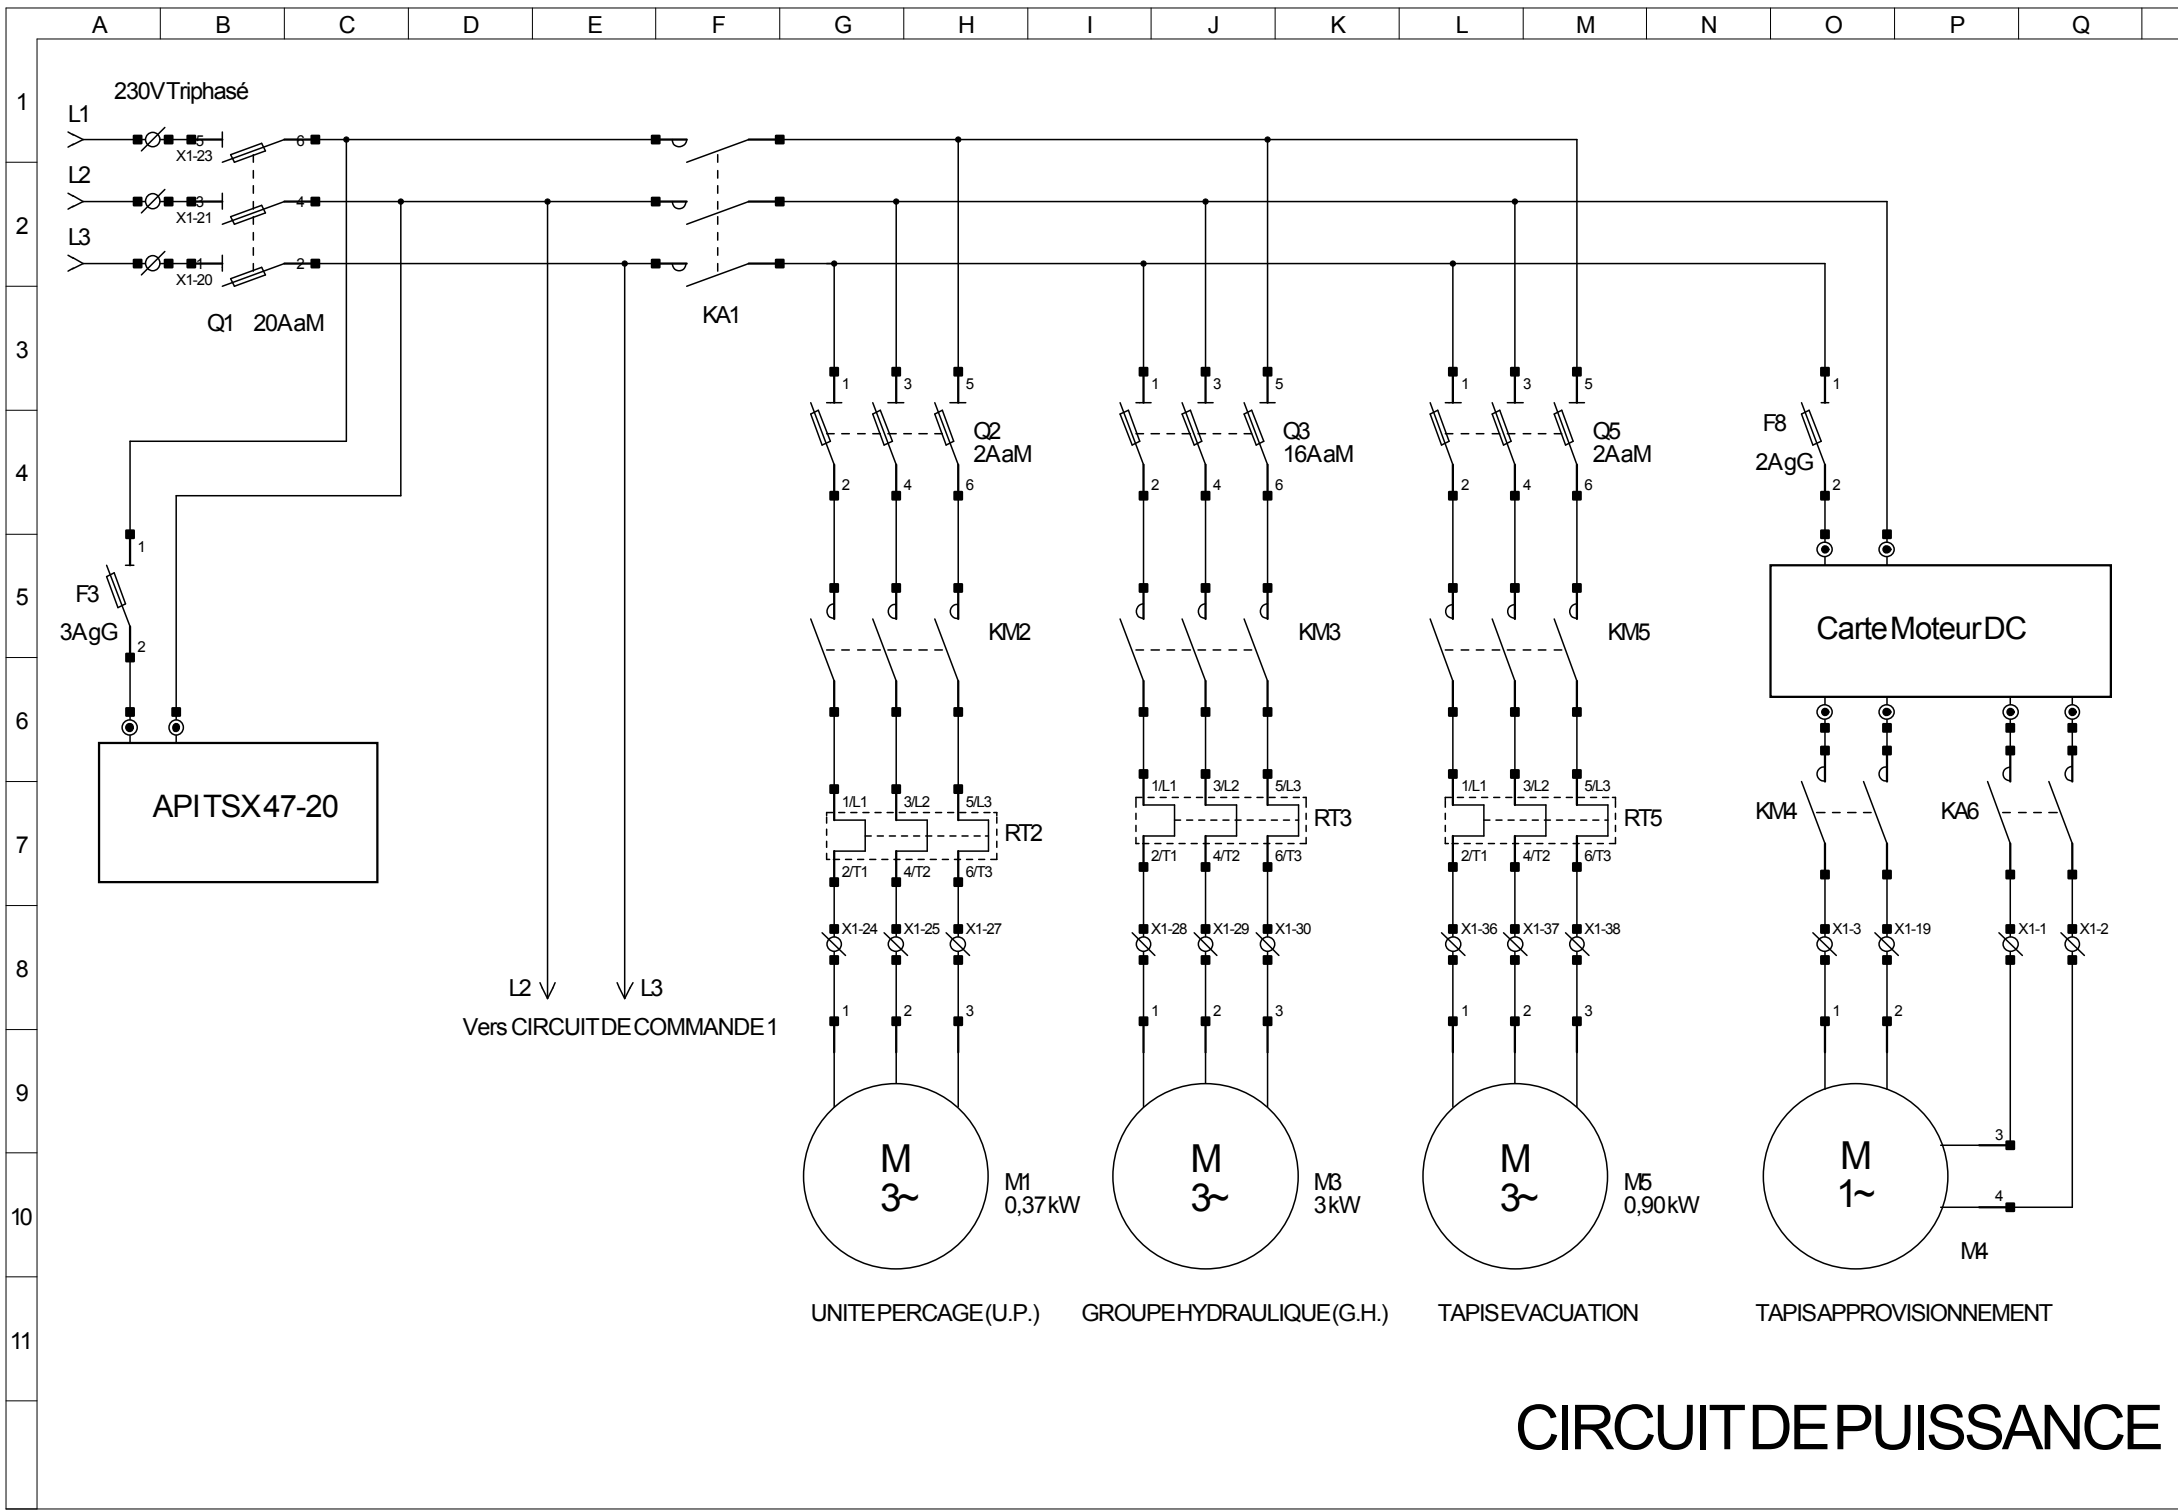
A B C D E F G H I J K L M N O P Q

1 2 3 4 5 6 7 8 9 10 11

230V Triphasé

L1
L2
L3

5 X1-23 6
3 X1-21 4
1 X1-20 2

Q1 20AaM

KA1

1 3 5
Q2
2AaM
2 4 6

1 3 5
Q3
16AaM
2 4 6

1 3 5
Q5
2AaM
2 4 6

1
F8
2AgG
2

Carte Moteur DC

1
F3
3AgG
2

API TSX 47-20

KM2
KM3
KM5

1/L1 3/L2 5/L3
RT2
2/T1 4/T2 6/T3

1/L1 3/L2 5/L3
RT3
2/T1 4/T2 6/T3

1/L1 3/L2 5/L3
RT5
2/T1 4/T2 6/T3

KM4
KA6

X1-24 X1-25 X1-27
X1-28 X1-29 X1-30
X1-36 X1-37 X1-38
X1-3 X1-19 X1-1 X1-2

L2 L3
Vers CIRCUIT DE COMMANDE 1

1 2 3
1 2 3
1 2 3
1 2

M
3~
M1
0,37 kW

M
3~
M3
3 kW

M
3~
M5
0,90 kW

M
1~
3
4
M4

UNITE PERCAGE (U.P.)
GROUPE HYDRAULIQUE (G.H.)
TAPIS EVACUATION
TAPIS APPROVISIONNEMENT

CIRCUIT DE PUISSANCE